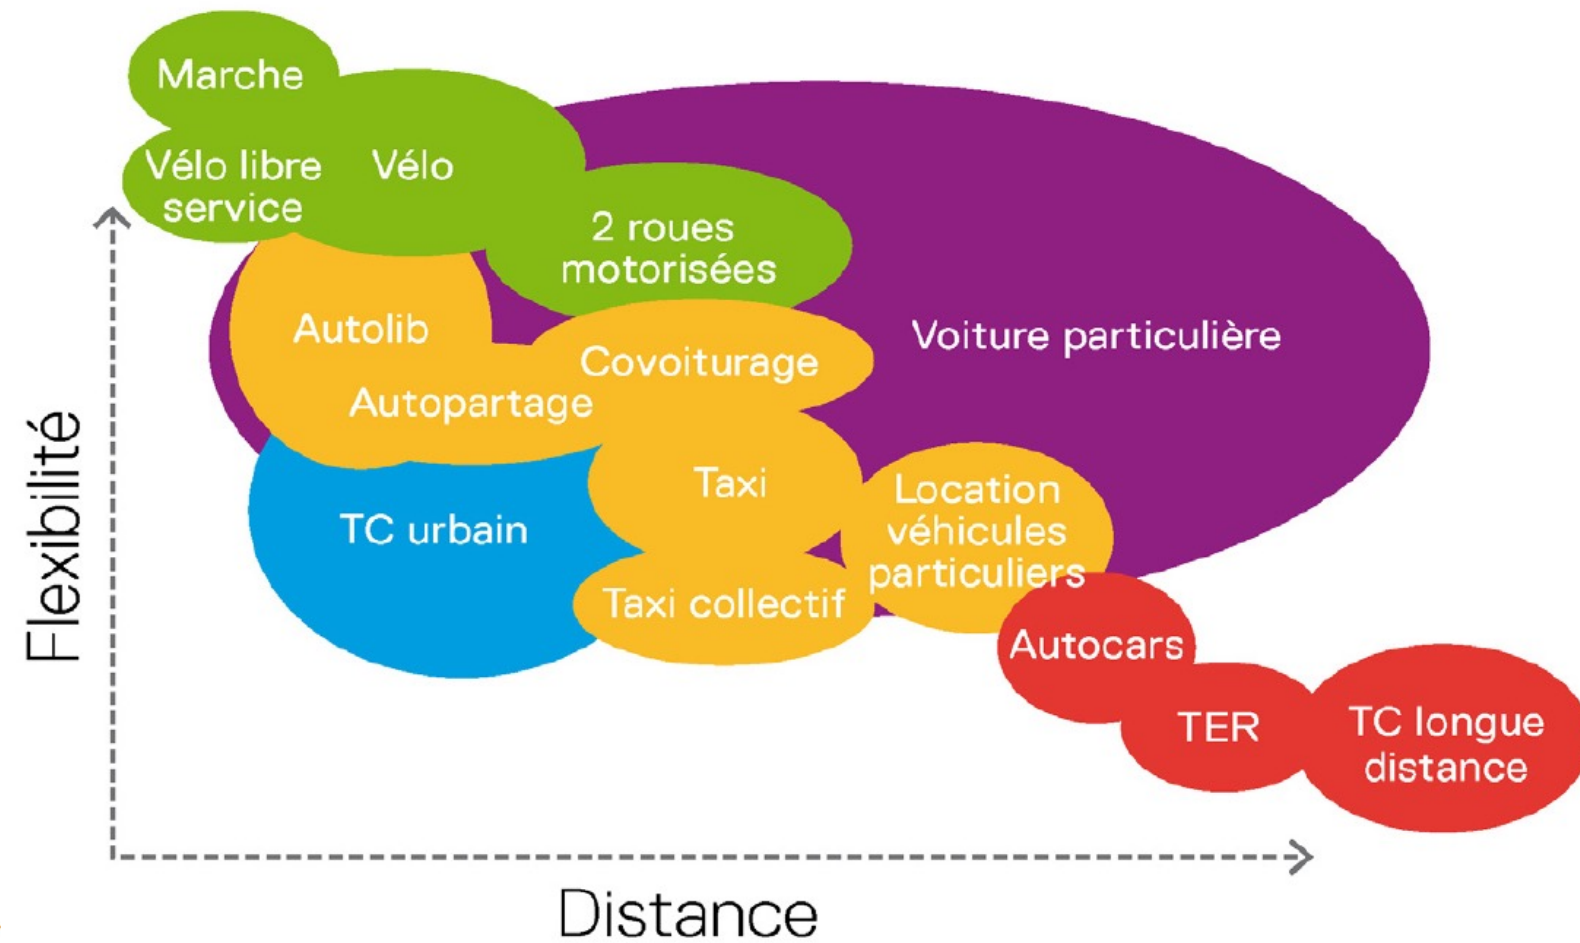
Marche

Vélo libre service

Vélo

2 roues motorisées

Voiture particulière

Autolib

Covoiturage

Autopartage

Taxi

Location véhicules particuliers

TC urbain

Taxi collectif

Autocars

TER

TC longue distance

Flexibilité

Distance